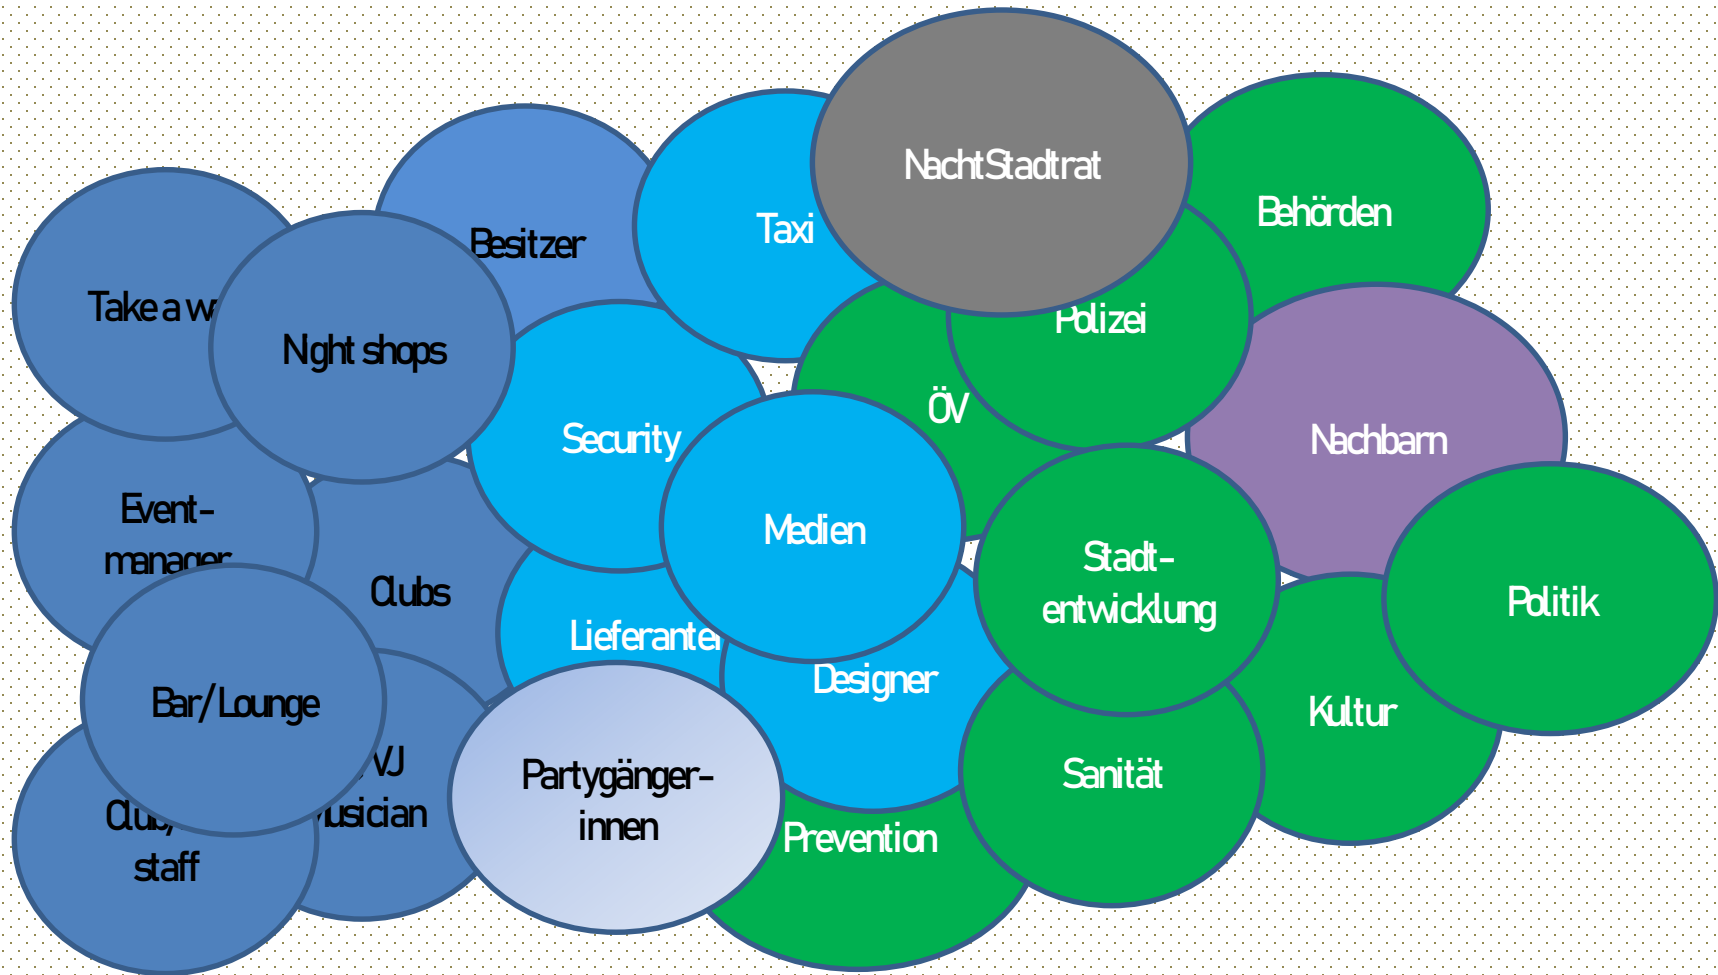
NachtStadtrat

Taxi

Behörden

Besitzer

Take a w

Night shops

Polizei

ÖV

Security

Nachbarn

Event-manager

Medien

Clubs

Stadt-entwicklung

Politik

Lieferante

Designer

Bar/Lounge

VJ

Musician

Kultur

Partygänger-innen

Sanität

Club staff

Prevention